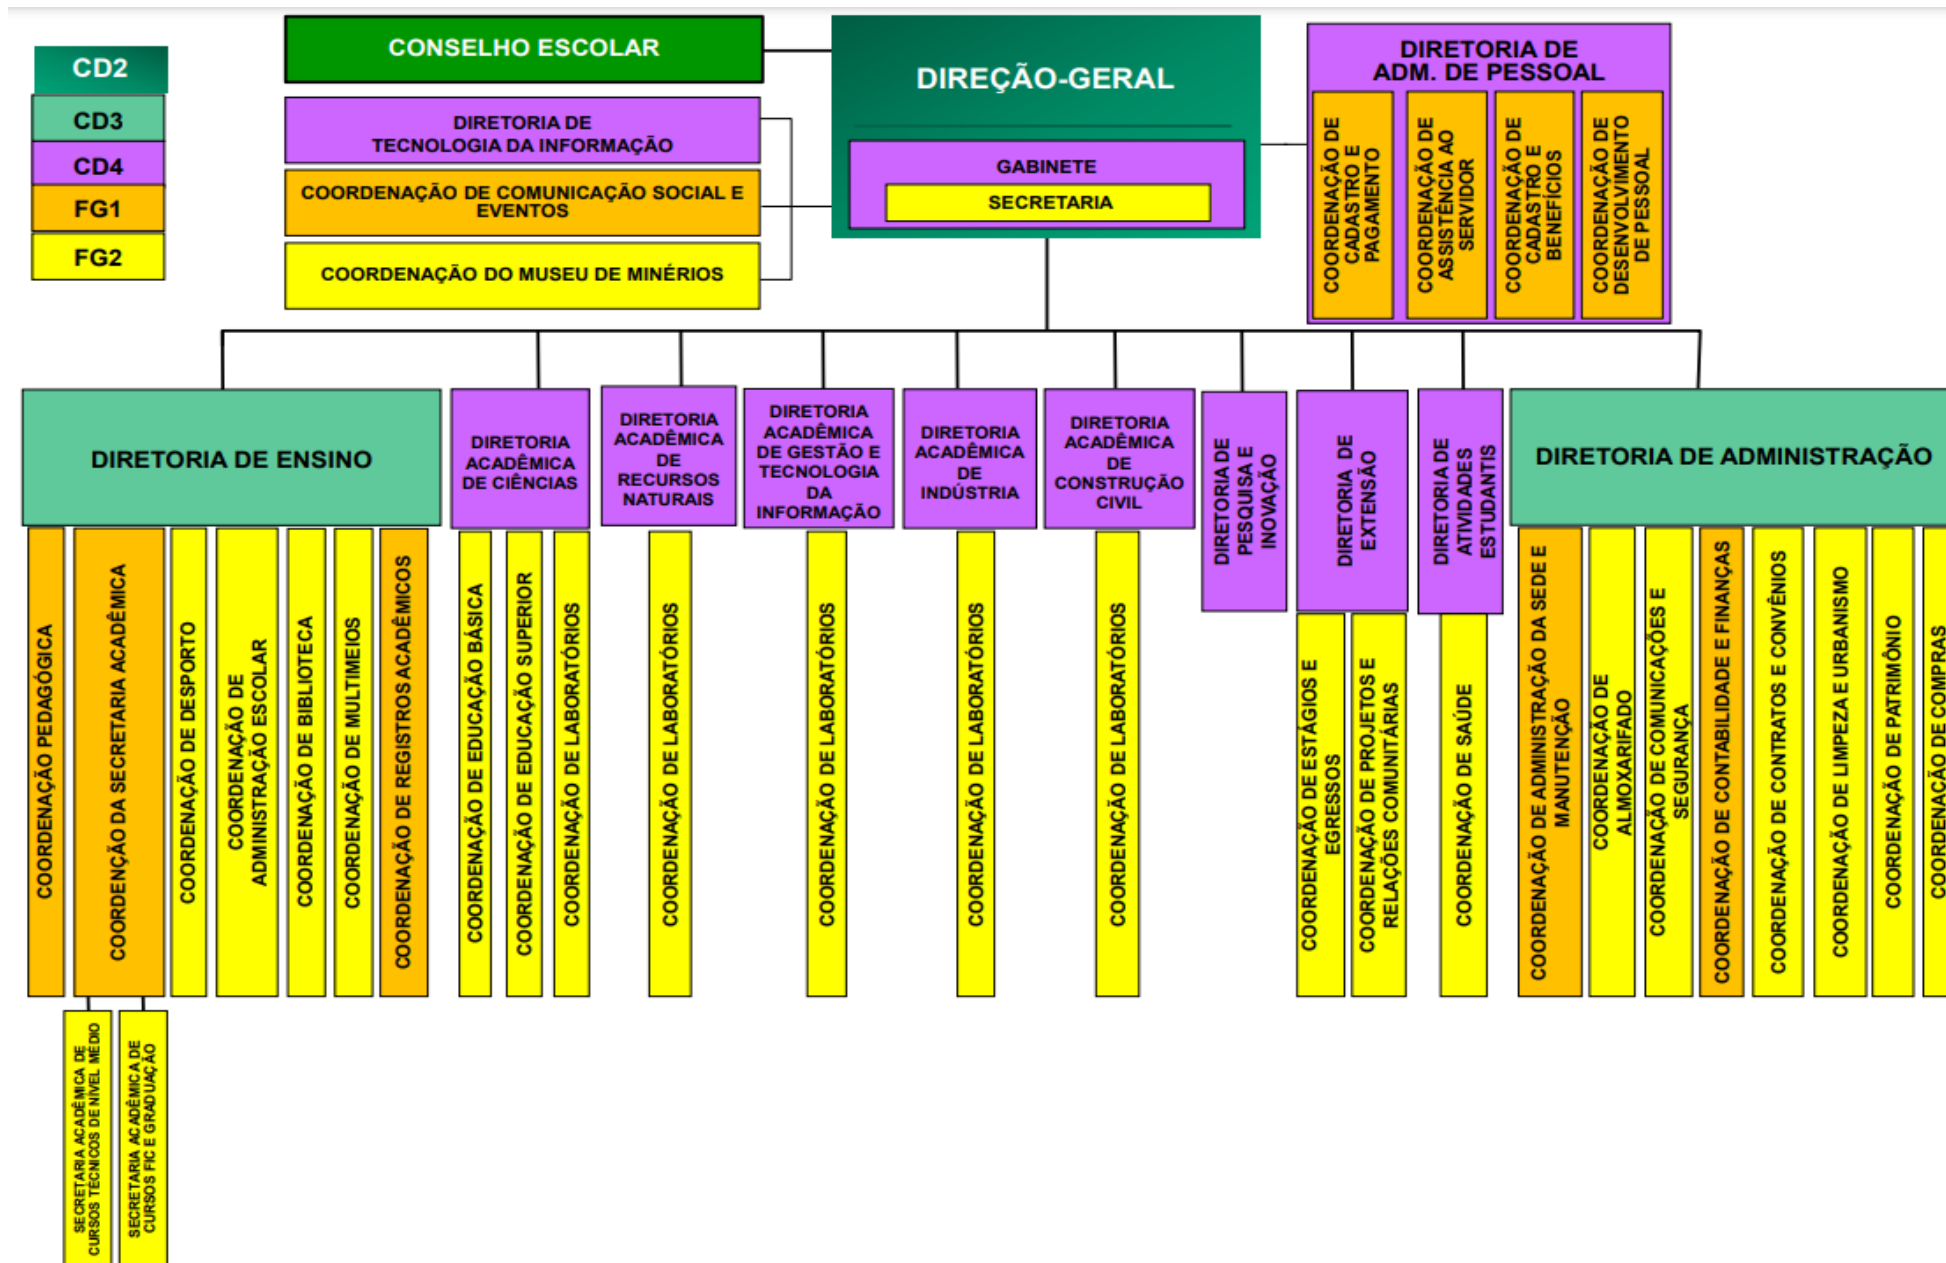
CD2
CD3
CD4
FG1
FG2

CONSELHO ESCOLAR

DIRETORIA DE TECNOLOGIA DA INFORMAÇÃO

COORDENAÇÃO DE COMUNICAÇÃO SOCIAL E EVENTOS

COORDENAÇÃO DO MUSEU DE MINÉRIOS

DIREÇÃO-GERAL

GABINETE

SECRETARIA

DIRETORIA DE ADM. DE PESSOAL

COORDENAÇÃO DE CADASTRO E PAGAMENTO

COORDENAÇÃO DE ASSISTÊNCIA AO SERVIDOR

COORDENAÇÃO DE CADASTRO E BENEFÍCIOS

COORDENAÇÃO DE DESENVOLVIMENTO DE PESSOAL

DIRETORIA DE ENSINO

COORDENAÇÃO PEDAGÓGICA

COORDENÇÃO DA SECRETARIA ACADÊMICA

COORDENAÇÃO DE DESPORTO

COORDENAÇÃO DE ADMINISTRAÇÃO ESCOLAR

COORDENAÇÃO DE BIBLIOTECA

COORDENAÇÃO DE MULTIMEIOS

COORDENAÇÃO DE REGISTROS ACADÊMICOS

SECRETARIA ACADÊMICA DE CURSOS TÉCNICOS DE NÍVEL MÉDIO

SECRETARIA ACADÊMICA DE CURSOS FIC E GRADUAÇÃO

DIRETORIA ACADÊMICA DE CIÊNCIAS

COORDENAÇÃO DE EDUCAÇÃO BÁSICA

COORDENAÇÃO DE EDUCAÇÃO SUPERIOR

COORDENAÇÃO DE LABORATÓRIOS

DIRETORIA ACADÊMICA DE RECURSOS NATURAIS

COORDENAÇÃO DE LABORATÓRIOS

DIRETORIA ACADÊMICA DE GESTÃO E TECNOLOGIA DA INFORMAÇÃO

COORDENAÇÃO DE LABORATÓRIOS

DIRETORIA ACADÊMICA DE INDÚSTRIA

COORDENAÇÃO DE LABORATÓRIOS

DIRETORIA ACADÊMICA DE CONSTRUÇÃO CIVIL

COORDENAÇÃO DE LABORATÓRIOS

DIRETORIA DE PESQUISA E INOVAÇÃO

DIRETORIA DE EXTENSÃO

COORDENAÇÃO DE ESTÁGIOS E EGRESSOS

COORDENAÇÃO DE PROJETOS E RELAÇÕES COMUNITÁRIAS

DIRETORIA DE ATIVIDADES ESTUDANTIS

COORDENAÇÃO DE SAÚDE

DIRETORIA DE ADMINISTRAÇÃO

COORDENAÇÃO DE ADMINISTRAÇÃO DA SEDE E MANUTENÇÃO

COORDENAÇÃO DE ALMOXARIFADO

COORDENAÇÃO DE COMUNICAÇÕES E SEGURANÇA

COORDENAÇÃO DE CONTABILIDADE E FINANÇAS

COORDENAÇÃO DE CONTRATOS E CONVÊNIOS

COORDENAÇÃO DE LIMPEZA E URBANISMO

COORDENAÇÃO DE PATRIMÔNIO

COORDENAÇÃO DE COMPRAS